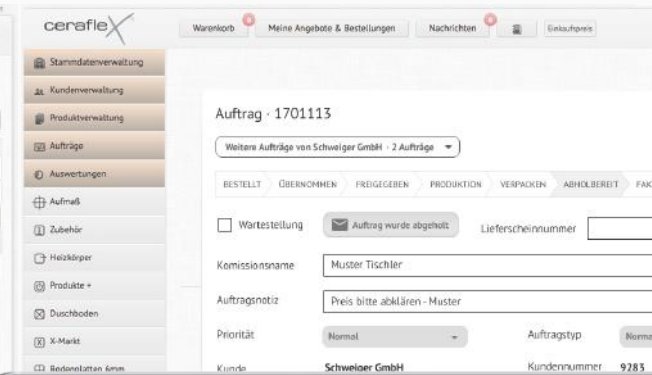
ceraflex

Warenkorb 0 Meine Angebote & Bestellungen Nachrichten 0 Einkaufspreis

Stammdatenverwaltung
Kundenverwaltung
Produktverwaltung
Aufträge
Auswertungen
Aufmaß
Zubehör
Heizkörper
Produkte +
Duschboden
X-Markt
Bodenplatten 6mm

Auftrag · 1701113

Weitere Aufträge von Schweiger GmbH · 2 Aufträge

BESTELLT ÜBERNOMMEN FREIGEGEBEN PRODUKTION VERPACKEN ABHOLBEREIT FAK

Wartestellung Auftrag wurde abgeholt Lieferscheinnummer

Komissionsname Muster Tischler

Auftragsnotiz Preis bitte abklären - Muster

Priorität Normal Auftragstyp Norma

Kunde Schweiger GmbH Kundennummer 9283